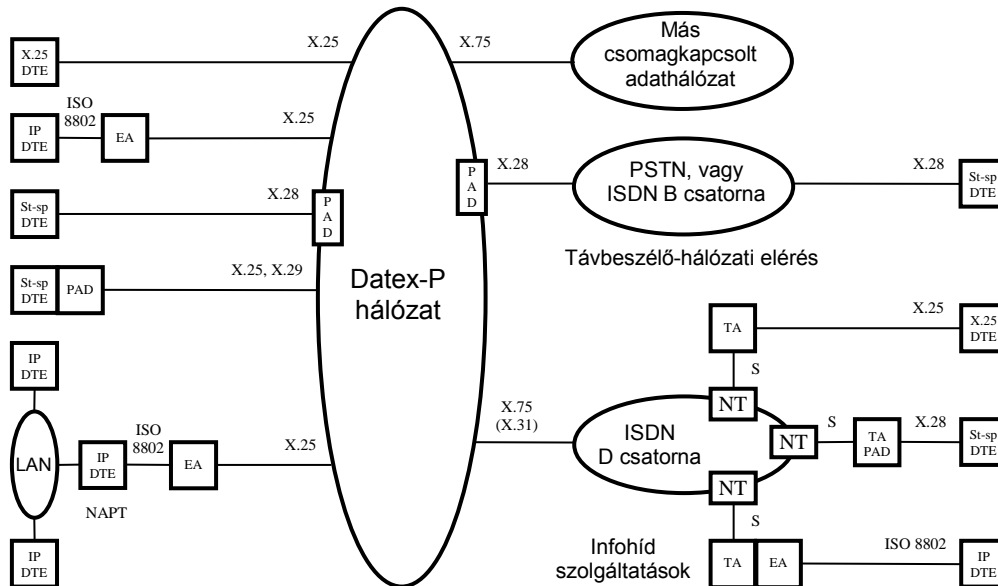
X.25 DTE

X.25

X.75

Más csomagkapcsolt adathálózat

IP DTE

ISO 8802

EA

X.25

PAD

X.28

PSTN, vagy ISDN B csatorna

X.28

St-sp DTE

St-sp DTE

X.28

PAD

Távbeszélő-hálózati elérés

St-sp DTE

PAD

X.25, X.29

Datex-P hálózat

TA

X.25

X.25 DTE

IP DTE

S

NT

X.75 (X.31)

ISDN D csatorna

S

NT

TA PAD

X.28

St-sp DTE

LAN

IP DTE

ISO 8802

EA

X.25

NAPT

NT

S

IP DTE

Infohíd szolgáltatások

TA

EA

ISO 8802

IP DTE